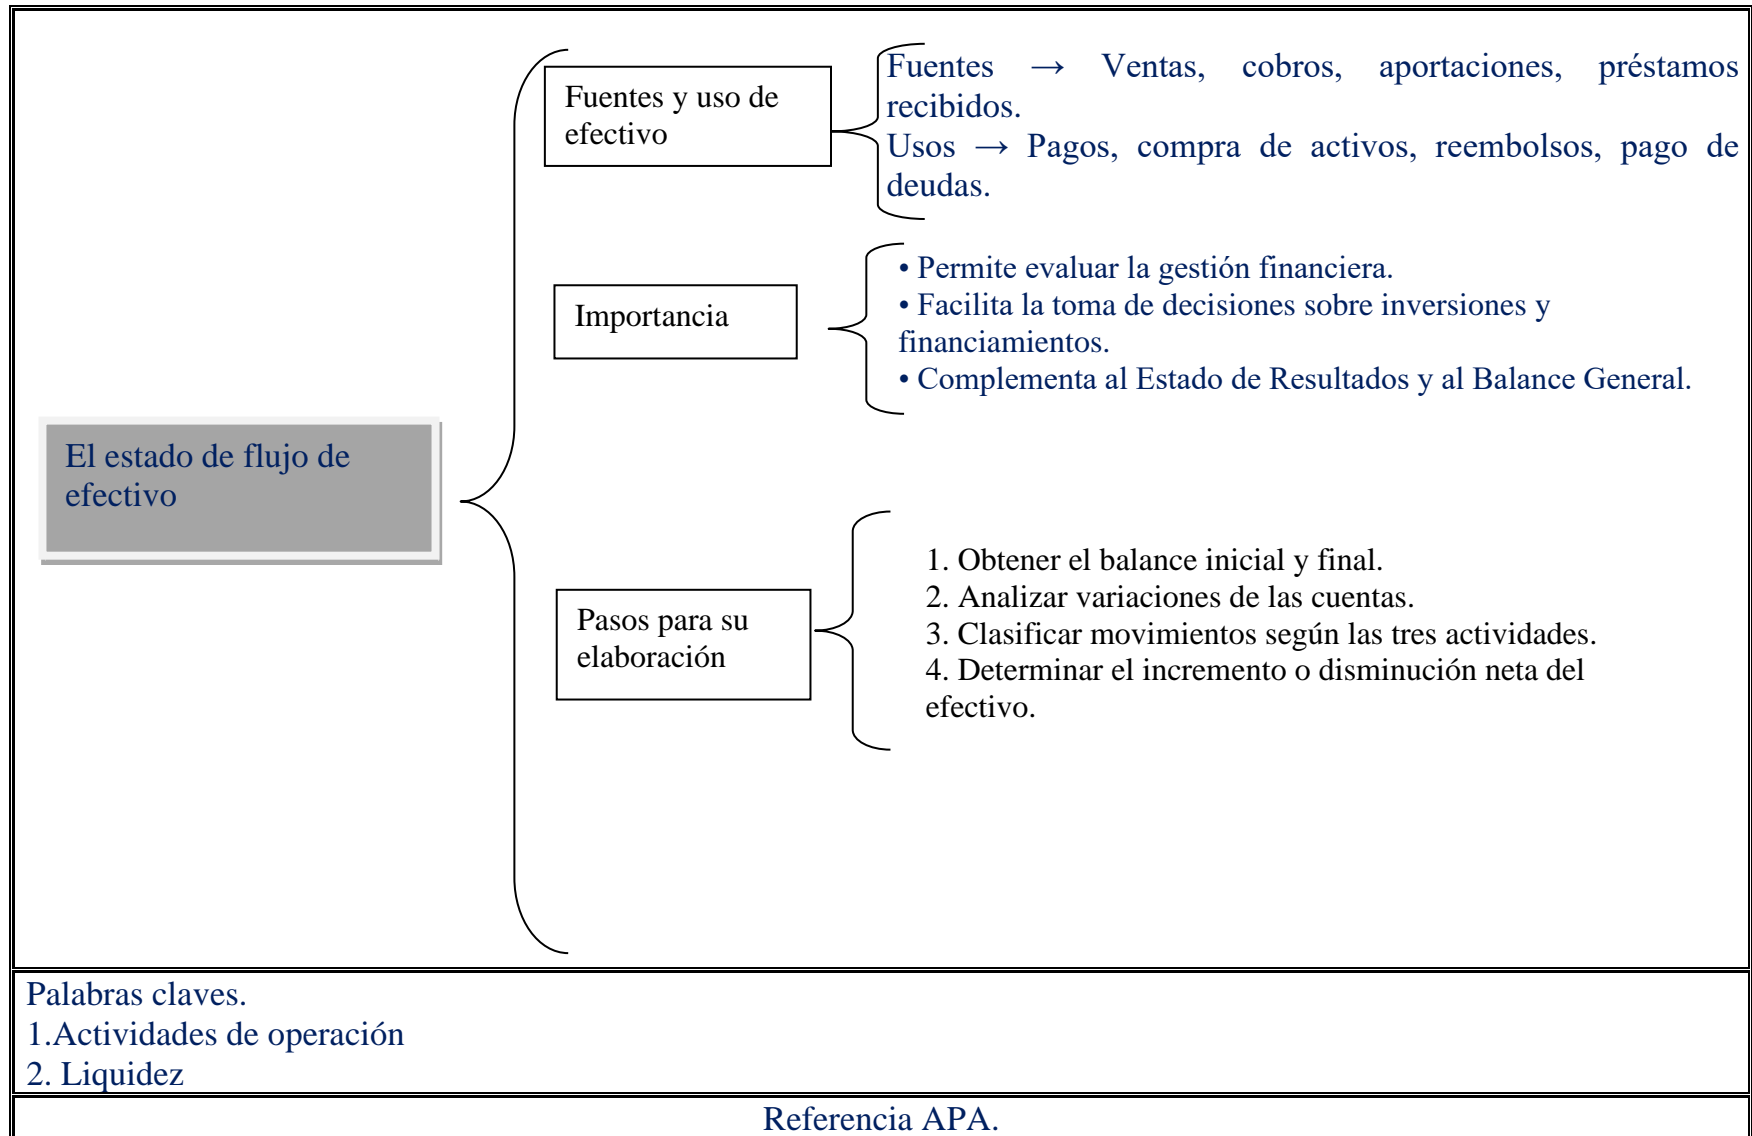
El estado de flujo de efectivo

Fuentes y uso de efectivo

Fuentes → Ventas, cobros, aportaciones, préstamos recibidos.
Usos → Pagos, compra de activos, reembolsos, pago de deudas.

Importancia

• Permite evaluar la gestión financiera.
• Facilita la toma de decisiones sobre inversiones y financiamientos.
• Complementa al Estado de Resultados y al Balance General.

Pasos para su elaboración

1. Obtener el balance inicial y final.
2. Analizar variaciones de las cuentas.
3. Clasificar movimientos según las tres actividades.
4. Determinar el incremento o disminución neta del efectivo.

Palabras claves.
1.Actividades de operación
2. Liquidez

Referencia APA.